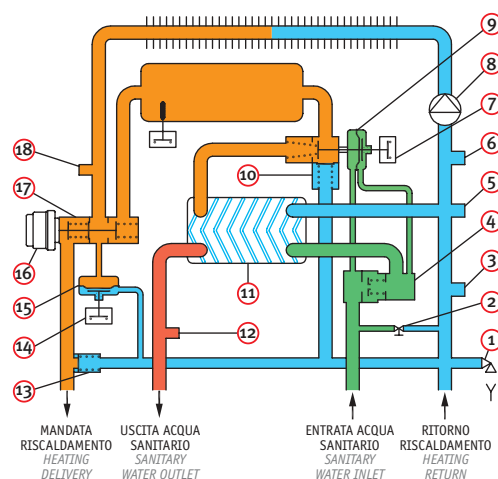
9
8
7
6
5
4
3
2
1
18
17
16
15
14
13
10
11
12
MANDATA RISCALDAMENTO
HEATING DELIVERY
USCITA ACQUA SANITARIO
SANITARY WATER OUTLET
ENTRATA ACQUA SANITARIO
SANITARY WATER INLET
RITORNO RISCALDAMENTO
HEATING RETURN